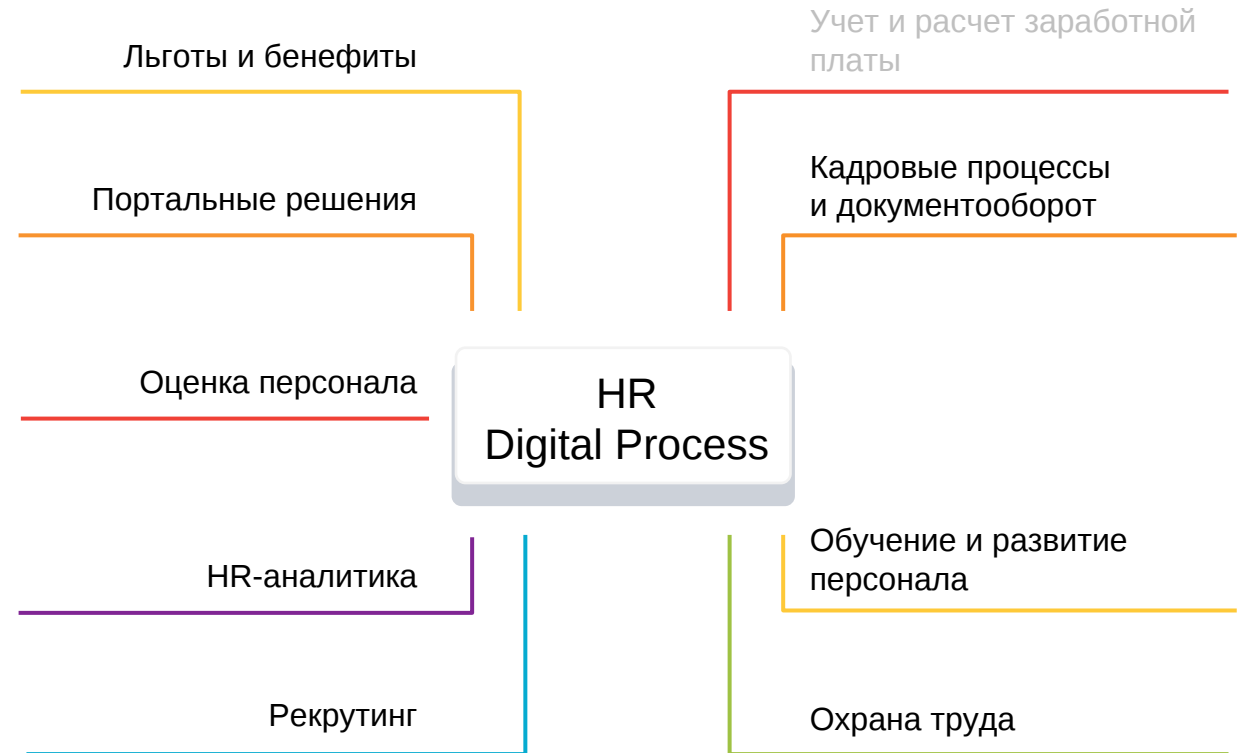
Льготы и бенефиты

Учет и расчет заработной платы

Портальные решения

Кадровые процессы и документооборот

Оценка персонала

HR
Digital Process

HR-аналитика

Обучение и развитие персонала

Рекрутинг

Охрана труда